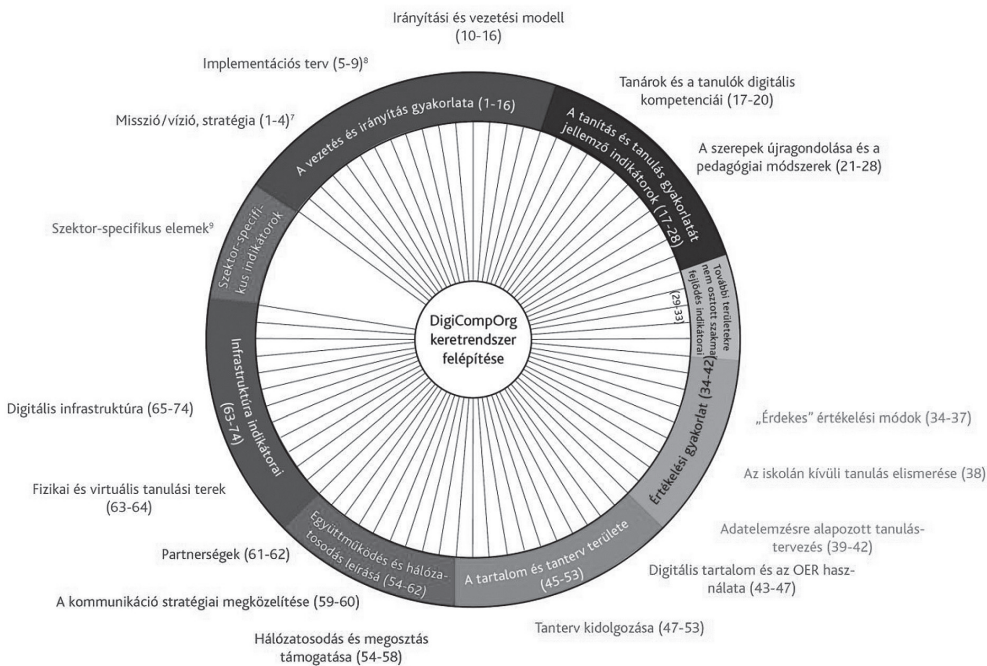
Irányítási és vezetési modell (10-16)

Implementációs terv (5-9)⁸

Tanárok és a tanulók digitális kompetenciái (17-20)

Misszió/vízió, stratégia (1-4)⁷

A szerepek újragondolása és a pedagógiai módszerek (21-28)

Szektor-specifikus elemek⁹

A vezetés és irányítás gyakorlata (1-16)

A tanítás és tanulás gyakorlatát jellemző indikátorok (17-28)

Szektor-specifikus indikátorok

További területekre nem osztott szakmai fejlődés indikátorai

(29-33)

DigiCompOrg keretrendszer felépítése

Infrastruktúra indikátorai (63-74)

Értékelési gyakorlat (34-42)

Digitális infrastruktúra (65-74)

„Érdekes" értékelési módok (34-37)

Az iskolán kívüli tanulás elismerése (38)

Fizikai és virtuális tanulási terek (63-64)

Együttműködés és hálózatosodás leírása (54-62)

A tartalom és tanterv területe (45-53)

Adatelemzésre alapozott tanulástervezés (39-42)

Partnerségek (61-62)

Digitális tartalom és az OER használata (43-47)

A kommunikáció stratégiai megközelítése (59-60)

Tanterv kidolgozása (47-53)

Hálózatosodás és megosztás támogatása (54-58)